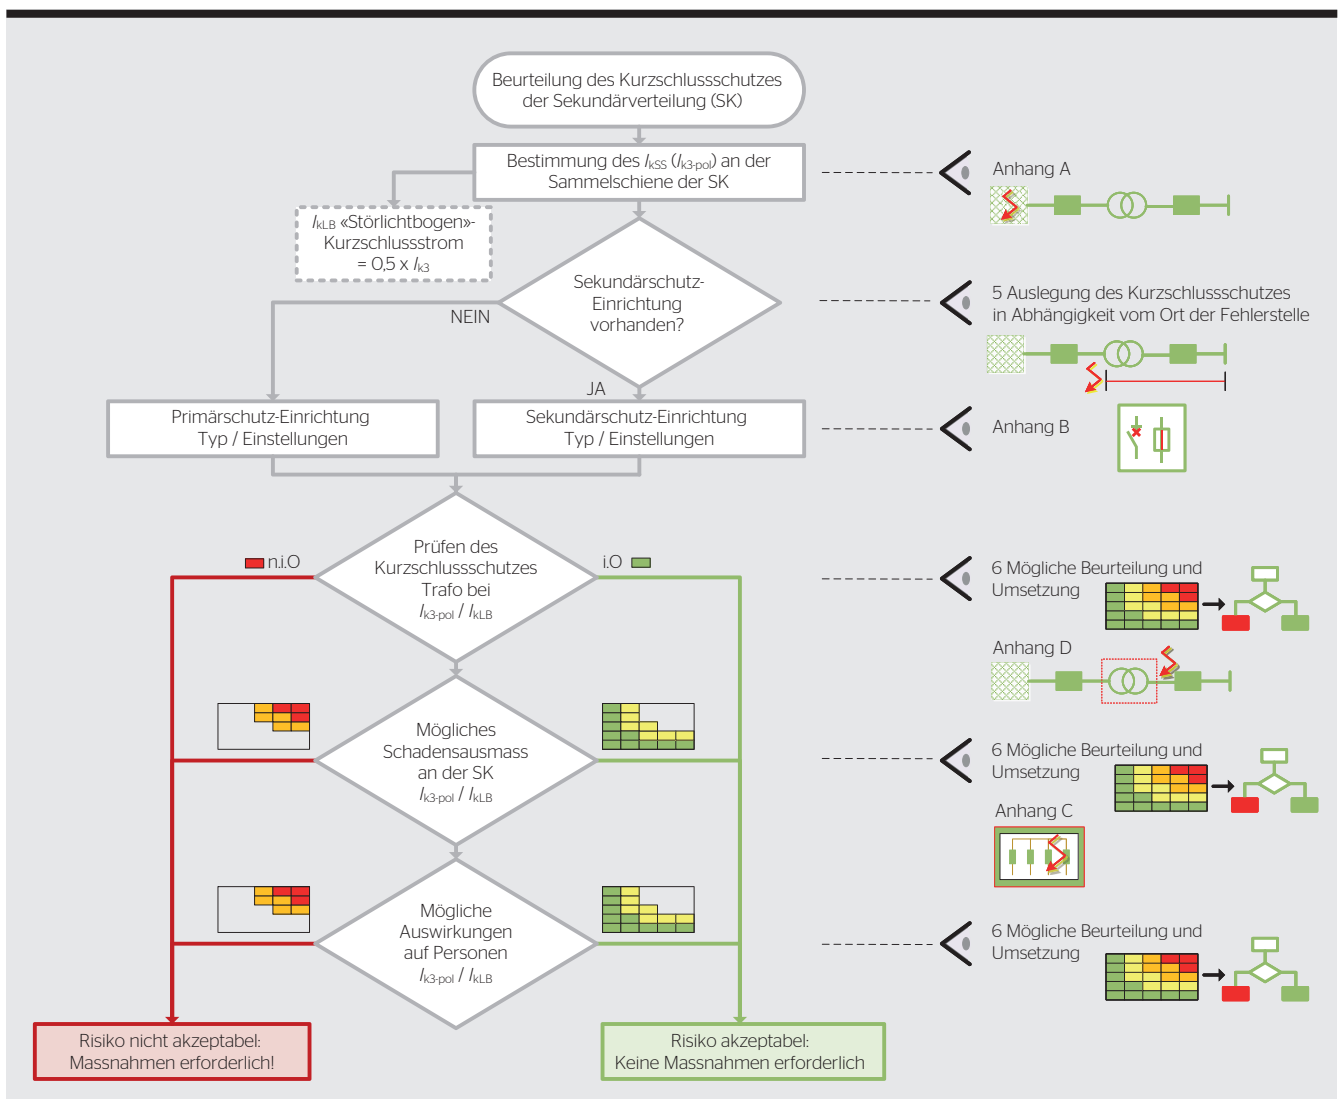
Beurteilung des Kurzschlussschutzes der Sekundärverteilung (SK)

Bestimmung des $I_{kSS}$ ($I_{k3\text{-pol}}$) an der Sammelschiene der SK

Anhang A

$I_{kLB}$ «Störlichtbogen»-Kurzschlussstrom $= 0{,}5 \times I_{k3}$

Sekundärschutz-Einrichtung vorhanden?

5 Auslegung des Kurzschlussschutzes in Abhängigkeit vom Ort der Fehlerstelle

NEIN

JA

Primärschutz-Einrichtung Typ / Einstellungen

Sekundärschutz-Einrichtung Typ / Einstellungen

Anhang B

n.i.O

Prüfen des Kurzschlussschutzes Trafo bei $I_{k3\text{-pol}}$ / $I_{kLB}$

i.O

6 Mögliche Beurteilung und Umsetzung

Anhang D

Mögliches Schadensausmass an der SK $I_{k3\text{-pol}}$ / $I_{kLB}$

6 Mögliche Beurteilung und Umsetzung

Anhang C

Mögliche Auswirkungen auf Personen $I_{k3\text{-pol}}$ / $I_{kLB}$

6 Mögliche Beurteilung und Umsetzung

Risiko nicht akzeptabel: Massnahmen erforderlich!

Risiko akzeptabel: Keine Massnahmen erforderlich